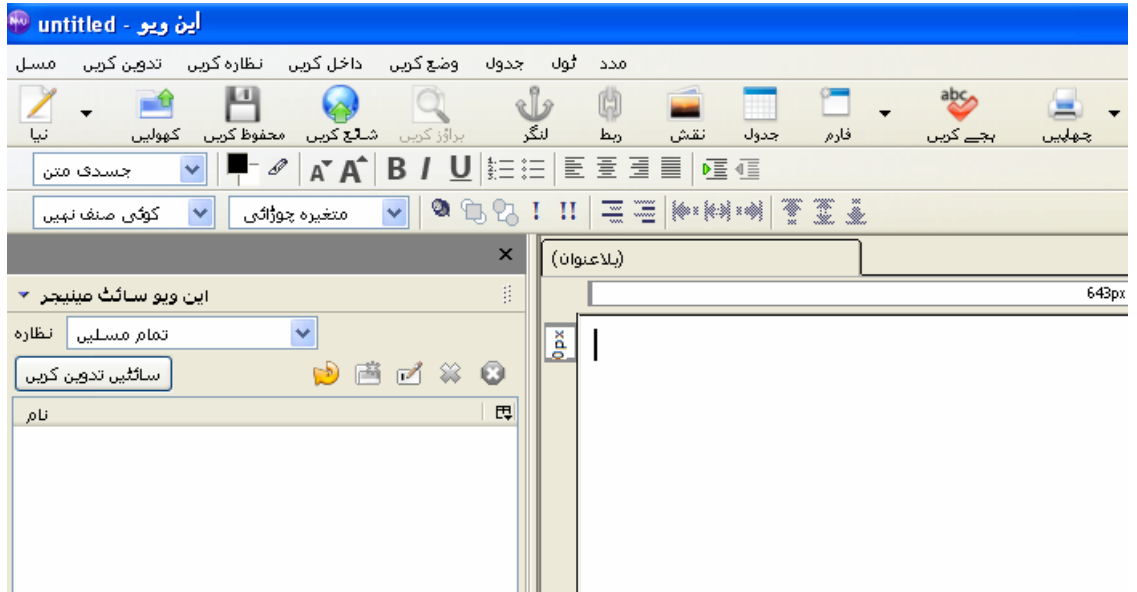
این ویو - untitled

مسل تدوین کریں نظارہ کریں داخل کریں وضع کریں جدول ٹول مدد

نیا کھولیں محفوظ کریں شائع کریں براؤز کریں لنگر ربط نقش جدول فارم ہجے کریں چھاپیں

جسدی متن

B I U

کوئی صنف نہیں متغیرہ چوڑائی ! !!

×

این ویو سائٹ مینیجر

نظارہ تمام مسلیں

سائٹیں تدوین کریں

نام

(بلاعنوان)

643px

0px